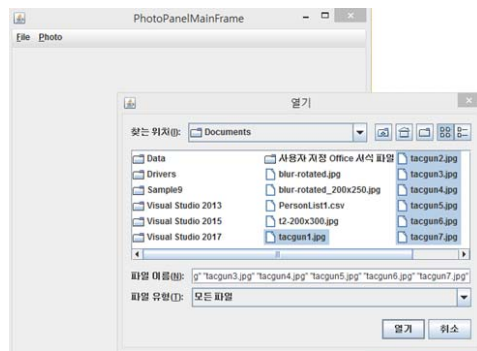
PhotoPanelMainFrame

File Photo

열기

찾는 위치(I): Documents

Data
Drivers
Sample9
Visual Studio 2013
Visual Studio 2015
Visual Studio 2017
사용자 지정 Office 서식 파일
blur-rotated.jpg
blur-rotated_200x250.jpg
PersonList1.csv
t2-200x300.jpg
tacgun1.jpg
tacgun2.jpg
tacgun3.jpg
tacgun4.jpg
tacgun5.jpg
tacgun6.jpg
tacgun7.jpg

파일 이름(N): g" "tacgun3.jpg" "tacgun4.jpg" "tacgun5.jpg" "tacgun6.jpg" "tacgun7.jpg"

파일 유형(T): 모든 파일

열기 취소